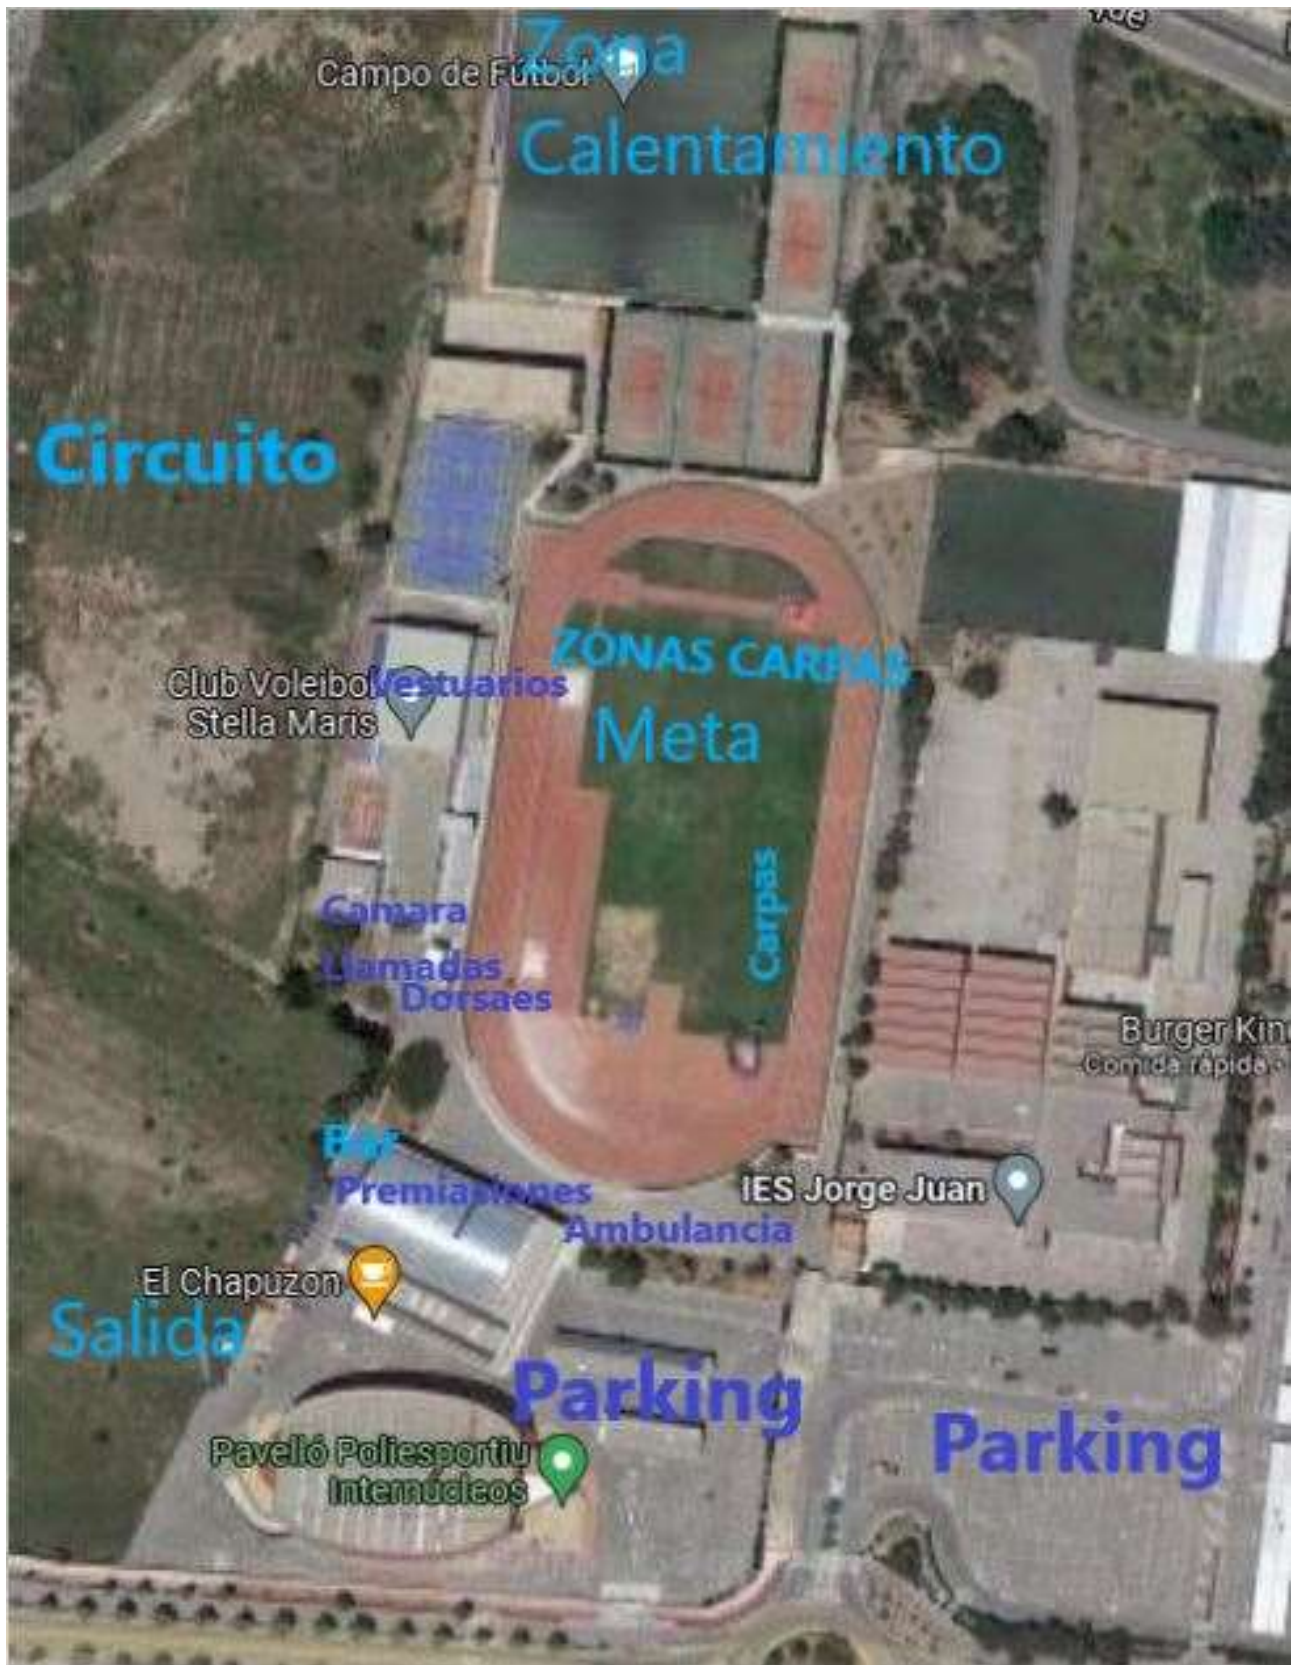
Zona
Campo de Fútbol
Calentamiento
Circuito
ZONAS CARPAS
Club Voleibol
Stella Maris
Vestuarios
Meta
Carpas
Camara
Llamadas
Dorsaes
Burger King
Comida rápida ·
Bar
Premiaciones
IES Jorge Juan
Ambulancia
El Chapuzon
Salida
Parking
Parking
Pavelló Poliesportiu
Internúcleos